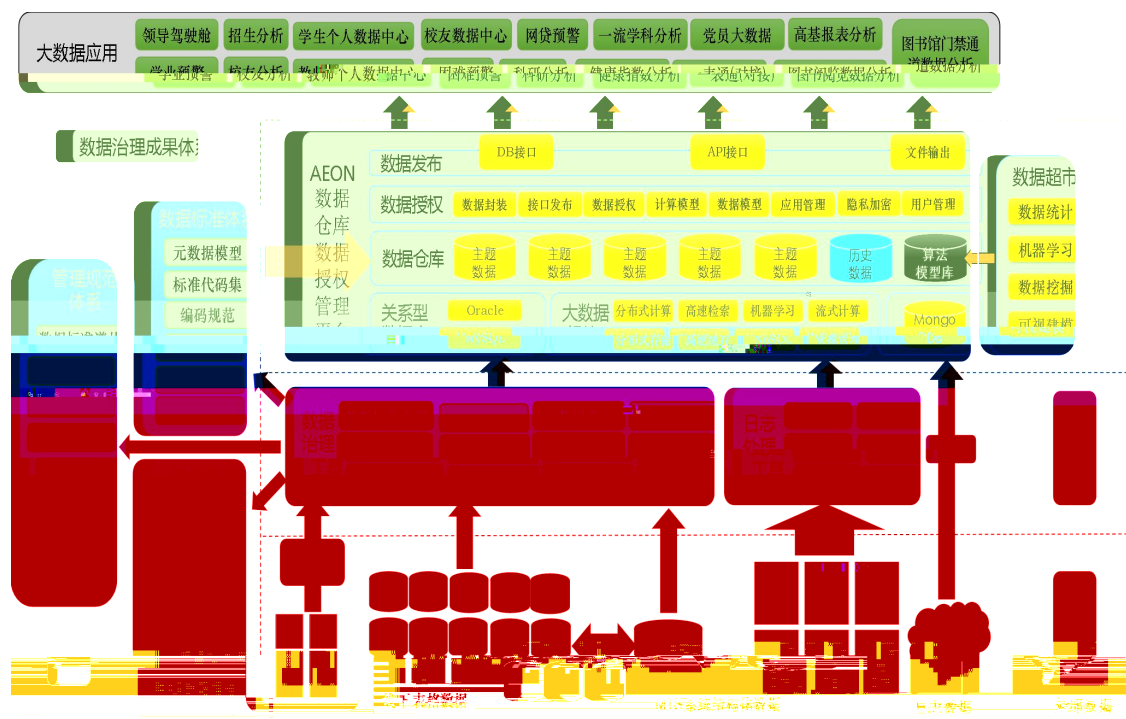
大数据应用
领导驾驶舱
招生分析
学生个人数据中心
校友数据中心
网贷预警
一流学科分析
党员大数据
高基报表分析
图书馆门禁通道数据分析
学业预警
校友分析
教师个人数据中心
困难预警
科研分析
健康指数分析
一卡通(对接)
图书阅览数据分析

数据治理成果体系

AEON
数据
仓库
数据
授权
管理
平台

数据发布
DB接口
API接口
文件输出

数据授权
数据封装
接口发布
数据授权
计算模型
数据模型
应用管理
隐私加密
用户管理

数据仓库
主题
数据
主题
数据
主题
数据
主题
数据
主题
数据
历史
数据
算法
模型库

关系型
Oracle
大数据
分布式计算
高速检索
机器学习
流式计算
Mongo

数据超市
数据统计
机器学习
数据挖掘
可视化

数据标准
元数据模型
标准代码集
编码规范

管理规范
体系

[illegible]